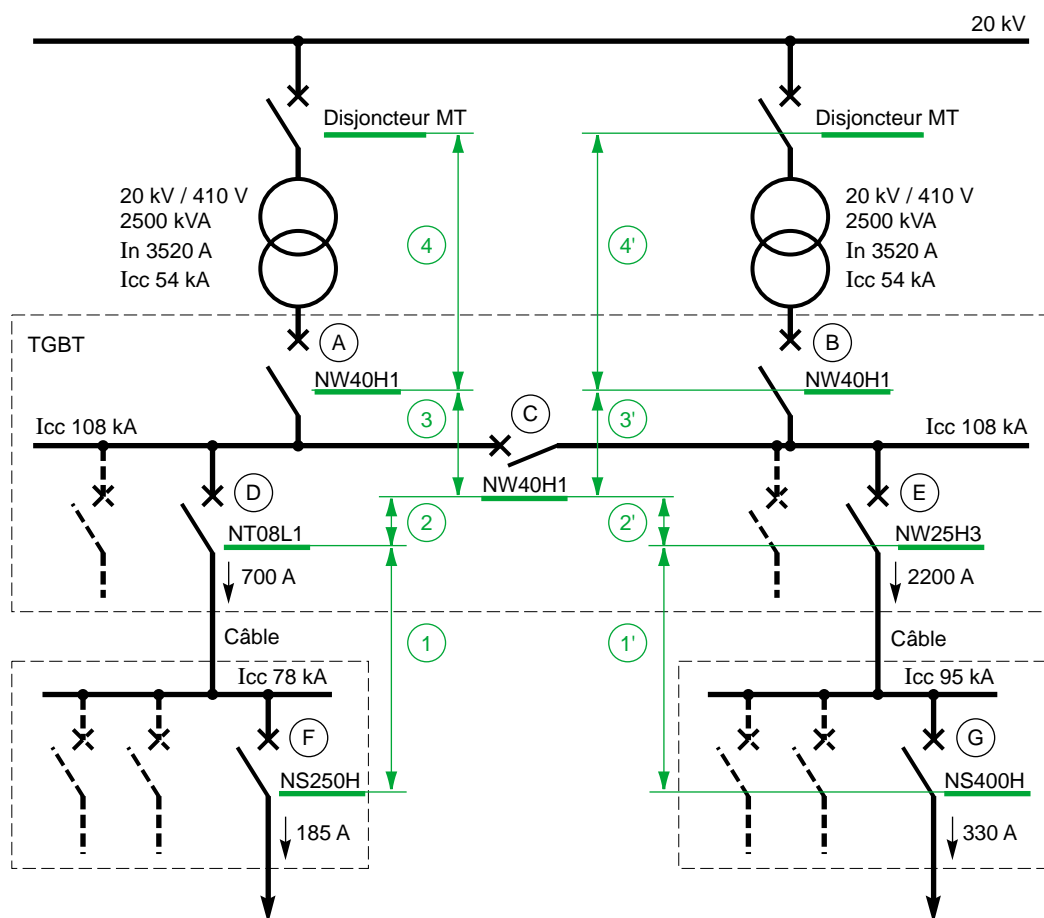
20 kV

Disjoncteur MT

Disjoncteur MT

20 kV / 410 V
2500 kVA
In 3520 A
Icc 54 kA

4

4'

20 kV / 410 V
2500 kVA
In 3520 A
Icc 54 kA

TGBT

A

B

NW40H1

NW40H1

3

C

3'

Icc 108 kA

Icc 108 kA

D

NW40H1

E

2

2'

NT08L1

NW25H3

700 A

2200 A

Câble

1

1'

Câble

Icc 78 kA

Icc 95 kA

F

G

NS250H

NS400H

185 A

330 A